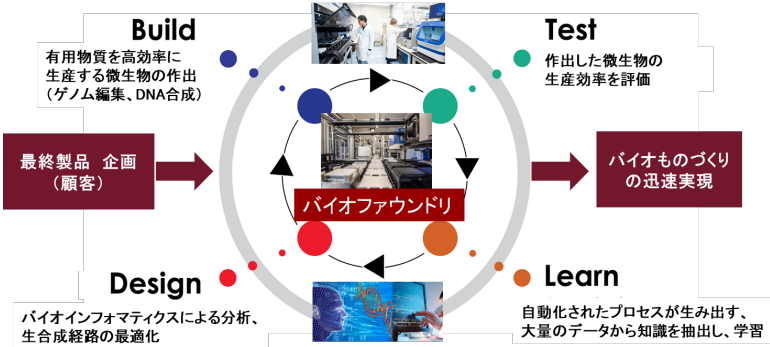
Build

有用物質を高効率に生産する微生物の作出（ゲノム編集、DNA合成）

Test

作出した微生物の生産効率を評価

最終製品　企画（顧客）

バイオファウンドリ

バイオものづくりの迅速実現

Design

バイオインフォマティクスによる分析、生合成経路の最適化

Learn

自動化されたプロセスが生み出す、大量のデータから知識を抽出し、学習